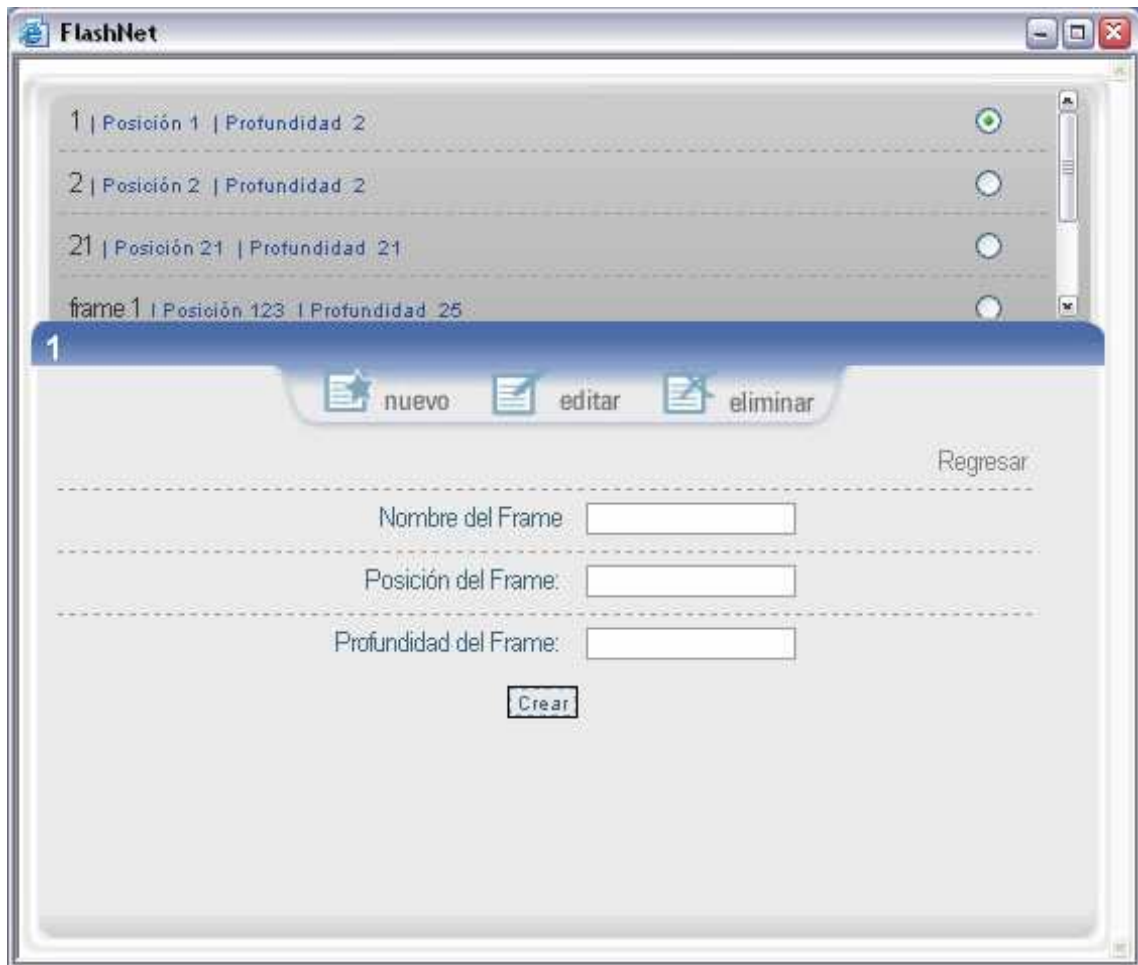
FlashNet

1 | Posición 1 | Profundidad 2

2 | Posición 2 | Profundidad 2

21 | Posición 21 | Profundidad 21

frame 1 | Posición 123 | Profundidad 25

1

nuevo editar eliminar

Regresar

Nombre del Frame

Posición del Frame:

Profundidad del Frame:

Crear